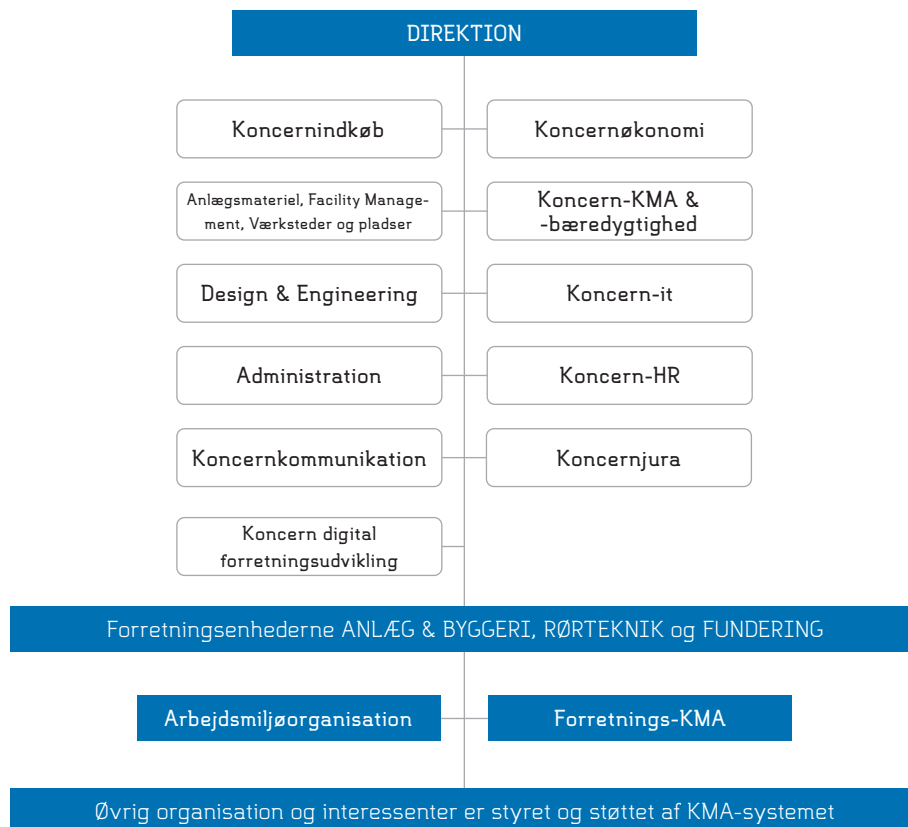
DIREKTION

Koncernindkøb

Koncernøkonomi

Anlægsmateriel, Facility Management, Værksteder og pladser

Koncern-KMA & -bæredygtighed

Design & Engineering

Koncern-it

Administration

Koncern-HR

Koncernkommunikation

Koncernjura

Koncern digital forretningsudvikling

Forretningsenhederne ANLÆG & BYGGERI, RØRTEKNIK og FUNDERING

Arbejdsmiljøorganisation

Forretnings-KMA

Øvrig organisation og interessenter er styret og støttet af KMA-systemet